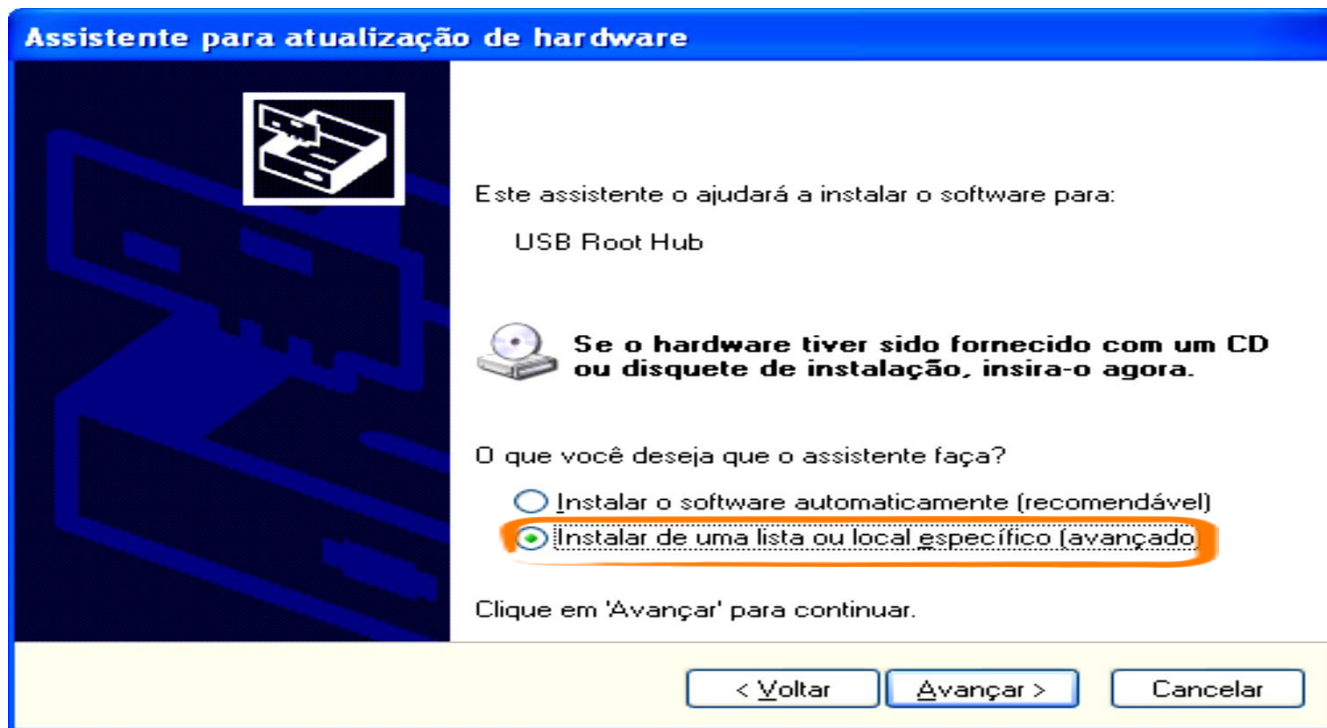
Assistente para atualização de hardware

Este assistente o ajudará a instalar o software para:

USB Root Hub

Se o hardware tiver sido fornecido com um CD ou disquete de instalação, insira-o agora.

O que você deseja que o assistente faça?

Instalar o software automaticamente (recomendável)

Instalar de uma lista ou local específico (avançado

Clique em 'Avançar' para continuar.

< Voltar | Avançar > | Cancelar